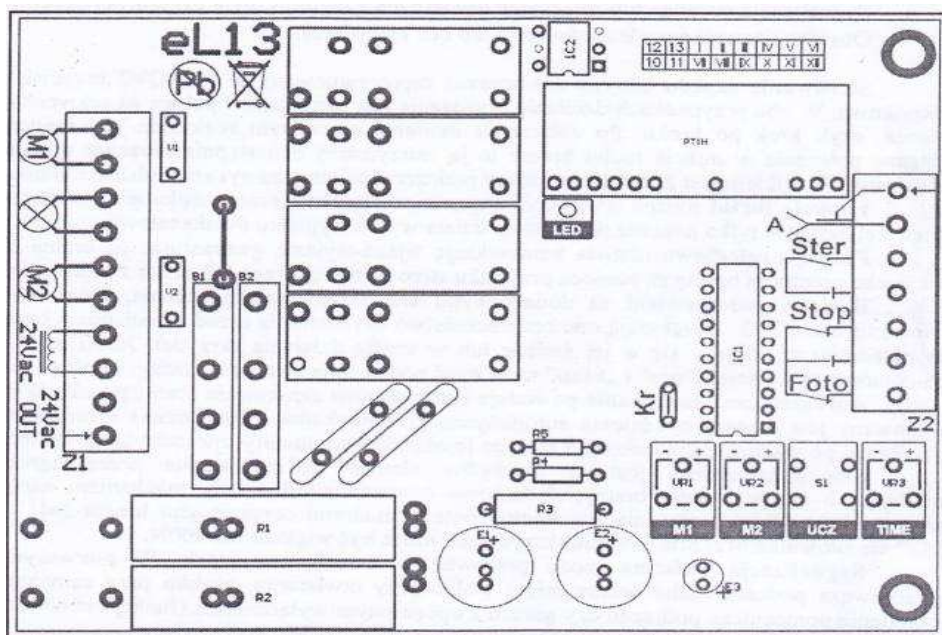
eL13

Pb

IC2

| 12 | 13 | I | II | III | IV | V | VI |
|---|---|---|---|---|---|---|---|
| 10 | 11 | VII | VIII | IX | X | XI | XII |

PT1H

M1

U1

M2

U2

24Vac

24Vac OUT

Z1

B1 B2

LED

A

Ster

Stop

Foto

IC1

Kr

Z2

R5

R4

R3

VR1

VR2

S1

VR3

M1

M2

UCZ

TIME

P1

P2

E1

E2

E3